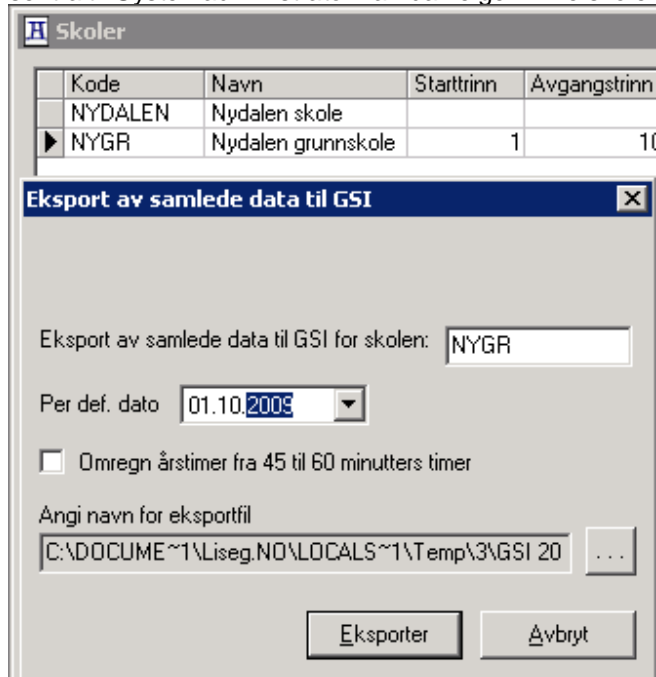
Skoler

| Kode | Navn | Starttrinn | Avgangstrinn |
|---|---|---|---|
| NYDALEN | Nydalen skole | | |
| NYGR | Nydalen grunnskole | 1 | 10 |

Eksport av samlede data til GSI

Eksport av samlede data til GSI for skolen: NYGR

Per def. dato 01.10.2009

Omregn årstimer fra 45 til 60 minutters timer

Angi navn for eksportfil

C:\DOCUME~1\Liseg.NO\LOCALS~1\Temp\3\GSI 20

...

Eksporter

Avbryt